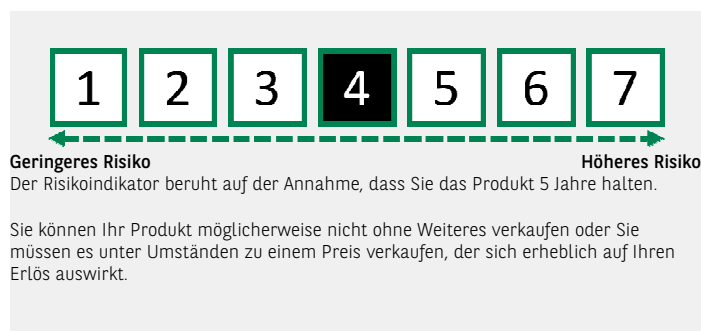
1 2 3 4 5 6 7

Geringeres Risiko

Höheres Risiko

Der Risikoindikator beruht auf der Annahme, dass Sie das Produkt 5 Jahre halten.

Sie können Ihr Produkt möglicherweise nicht ohne Weiteres verkaufen oder Sie müssen es unter Umständen zu einem Preis verkaufen, der sich erheblich auf Ihren Erlös auswirkt.